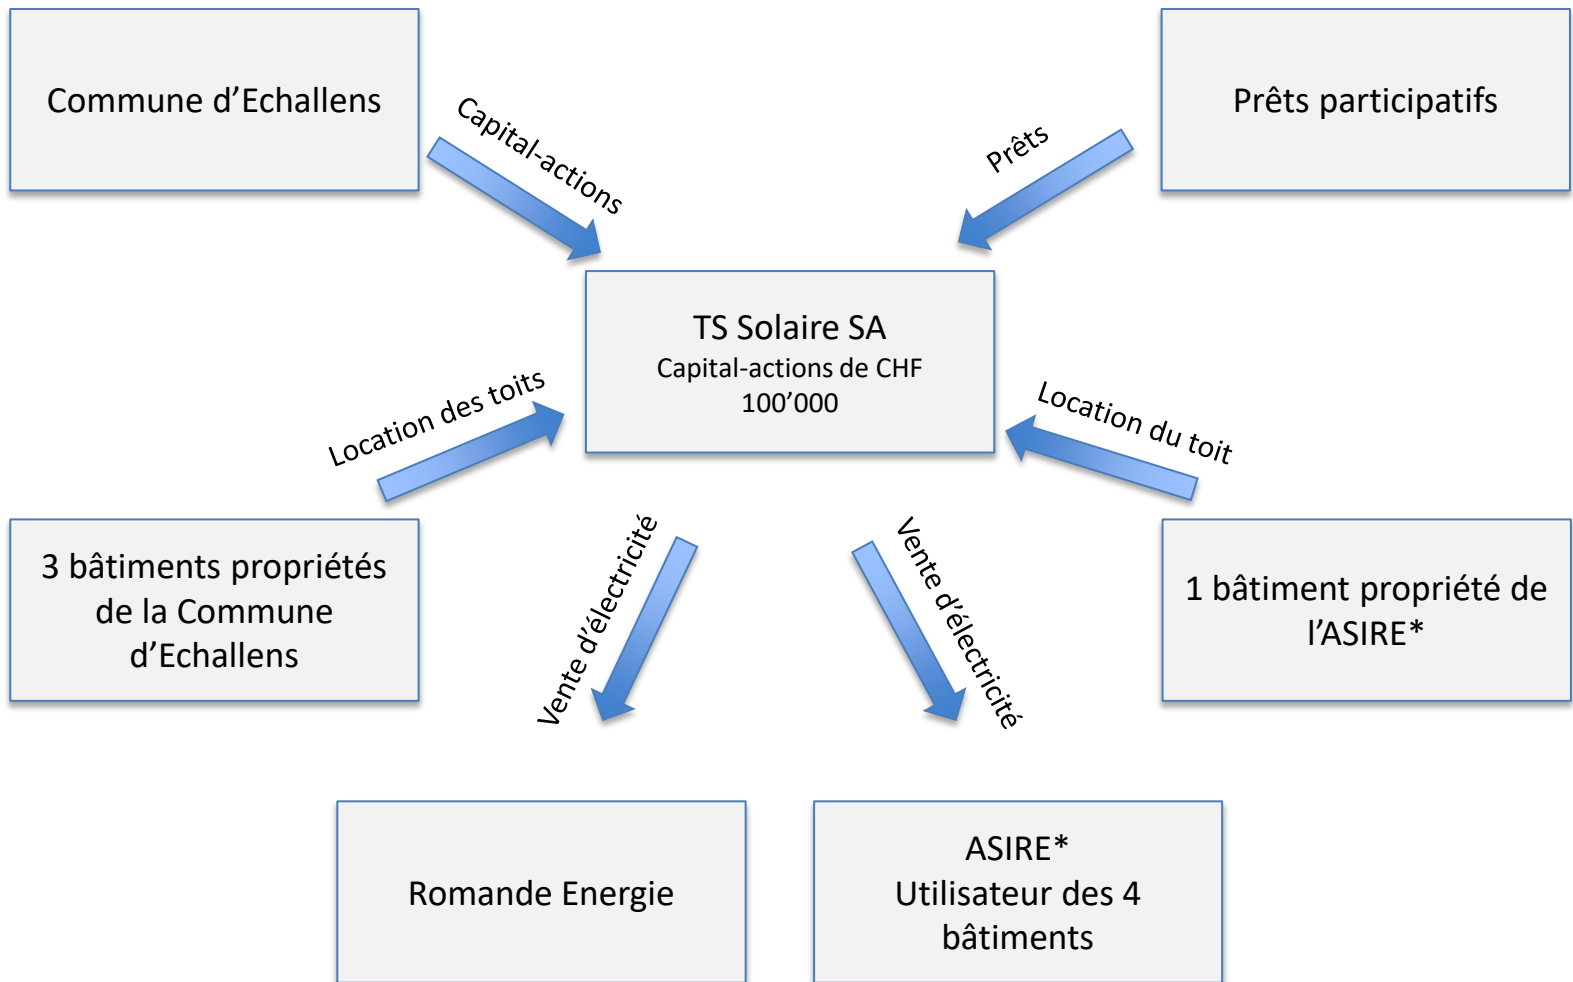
Commune d’Echallens

Capital-actions

Prêts

Prêts participatifs

TS Solaire SA
Capital-actions de CHF 100’000

Location des toits

Location du toit

3 bâtiments propriétés de la Commune d’Echallens

Vente d’électricité

Vente d’électricité

1 bâtiment propriété de l’ASIRE*

Romande Energie

ASIRE*
Utilisateur des 4 bâtiments